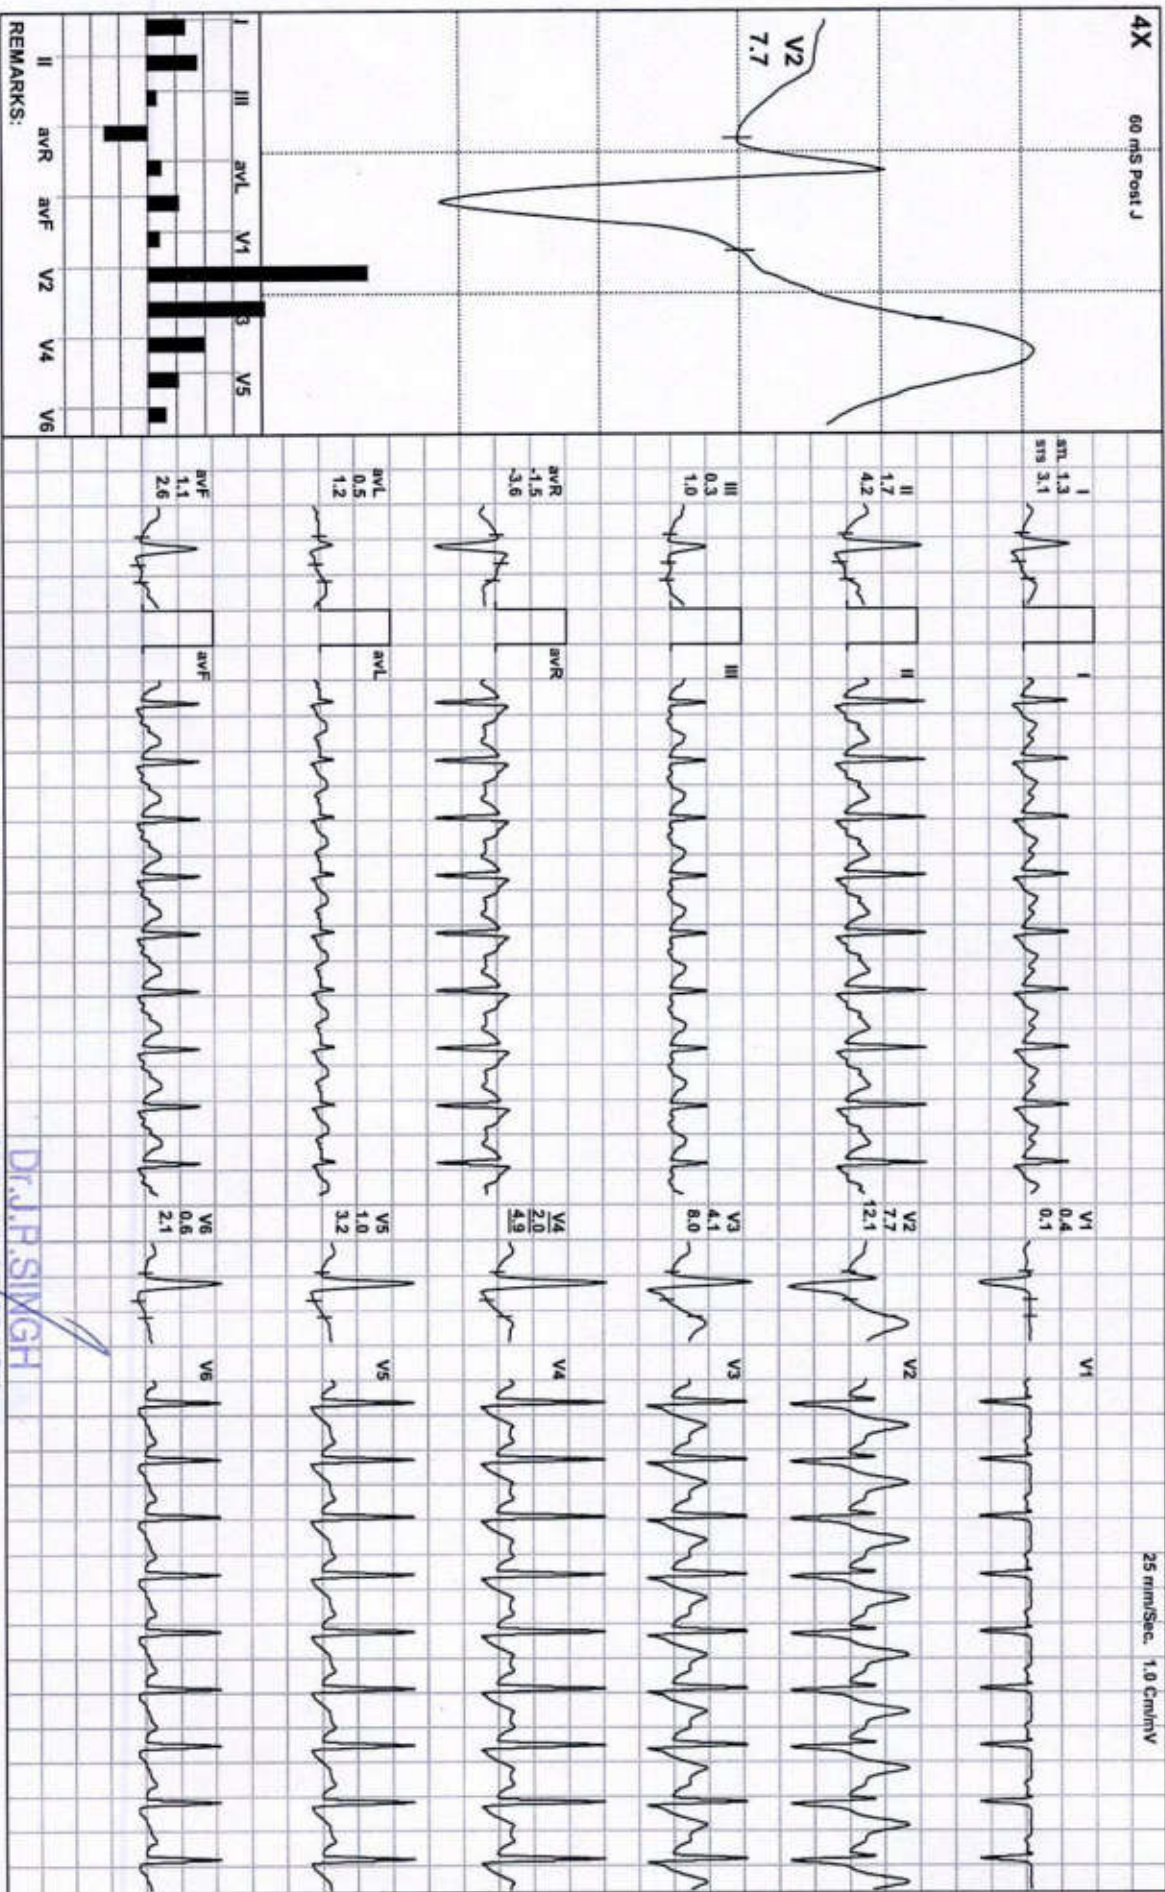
4X
60 mS Post J

V2
7.7

I II III avR avL avF V1 V2 V3 V4 V5 V6

REMARKS:

I
sn. 1.3
sts 3.1

II
1.7
4.2

III
0.3
1.0

avR
-1.5
-3.6

avL
0.5
1.2

avF
1.1
2.6

I
II
III
avR
avL
avF

V1
0.4
0.1

V2
7.7
12.1

V3
4.1
8.0

V4
2.0
4.9

V5
1.0
3.2

V6
0.6
2.1

V1
V2
V3
V4
V5
V6

25 mm/Sec. 1.0 Cm/mV

Dr.J.P.SINGH